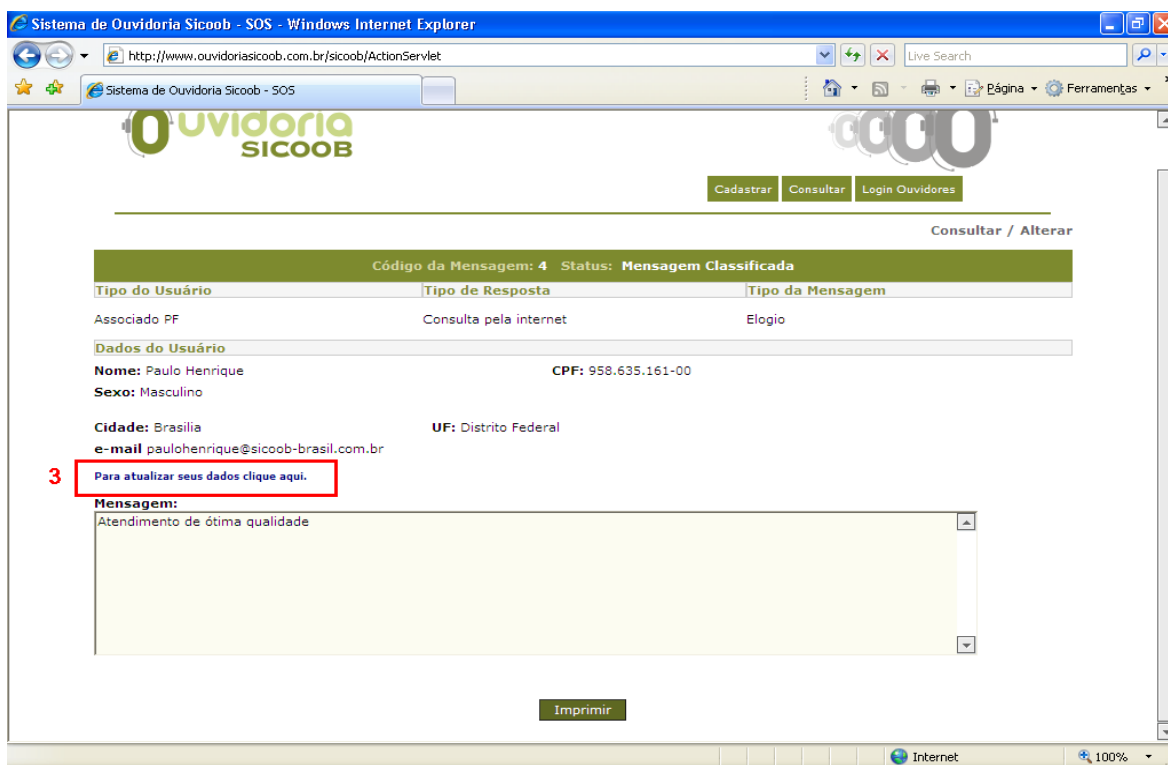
Sistema de Ouvidoria Sicoob - SOS - Windows Internet Explorer

http://www.ouvidoriasicoob.com.br/sicoob/ActionServlet

Live Search

Sistema de Ouvidoria Sicoob - SOS

Página ▾ Ferramentas ▾

Ouvidoria SICOOB

Cadastrar Consultar Login Ouvidores

Consultar / Alterar

Código da Mensagem: 4 Status: Mensagem Classificada

| Tipo do Usuário | Tipo de Resposta | Tipo da Mensagem |
|---|---|---|
| Associado PF | Consulta pela internet | Elogio |

Dados do Usuário

Nome: Paulo Henrique CPF: 958.635.161-00

Sexo: Masculino

Cidade: Brasilia UF: Distrito Federal

e-mail paulohenrique@sicoob-brasil.com.br

3

Para atualizar seus dados clique aqui.

Mensagem:

Atendimento de ótima qualidade

Imprimir

Internet

100%